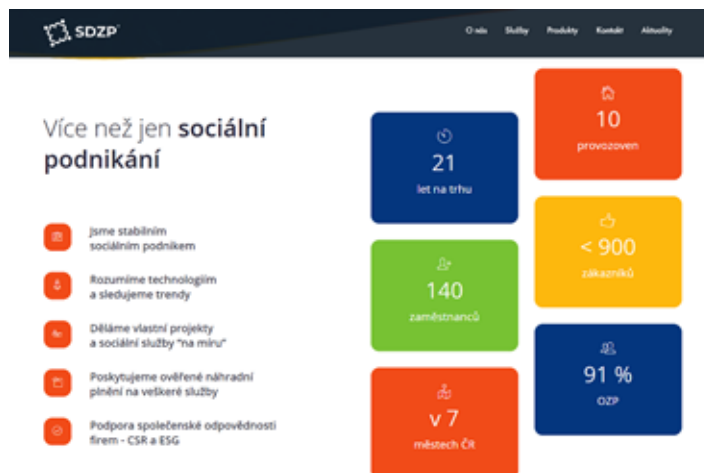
SDZP

O nás Služby Produkty Kontakt Aktuality

Více než jen sociální podnikání

Jsme stabilním sociálním podnikem

Rozumíme technologiím a sledujeme trendy

Děláme vlastní projekty a sociální služby "na míru"

Poskytujeme ověřené náhradní plnění na veškeré služby

Podpora společenské odpovědnosti firem - CSR a ESG

21
let na trhu

10
provozoven

140
zaměstnanců

< 900
zákazníků

v 7
městech ČR

91 %
OZP